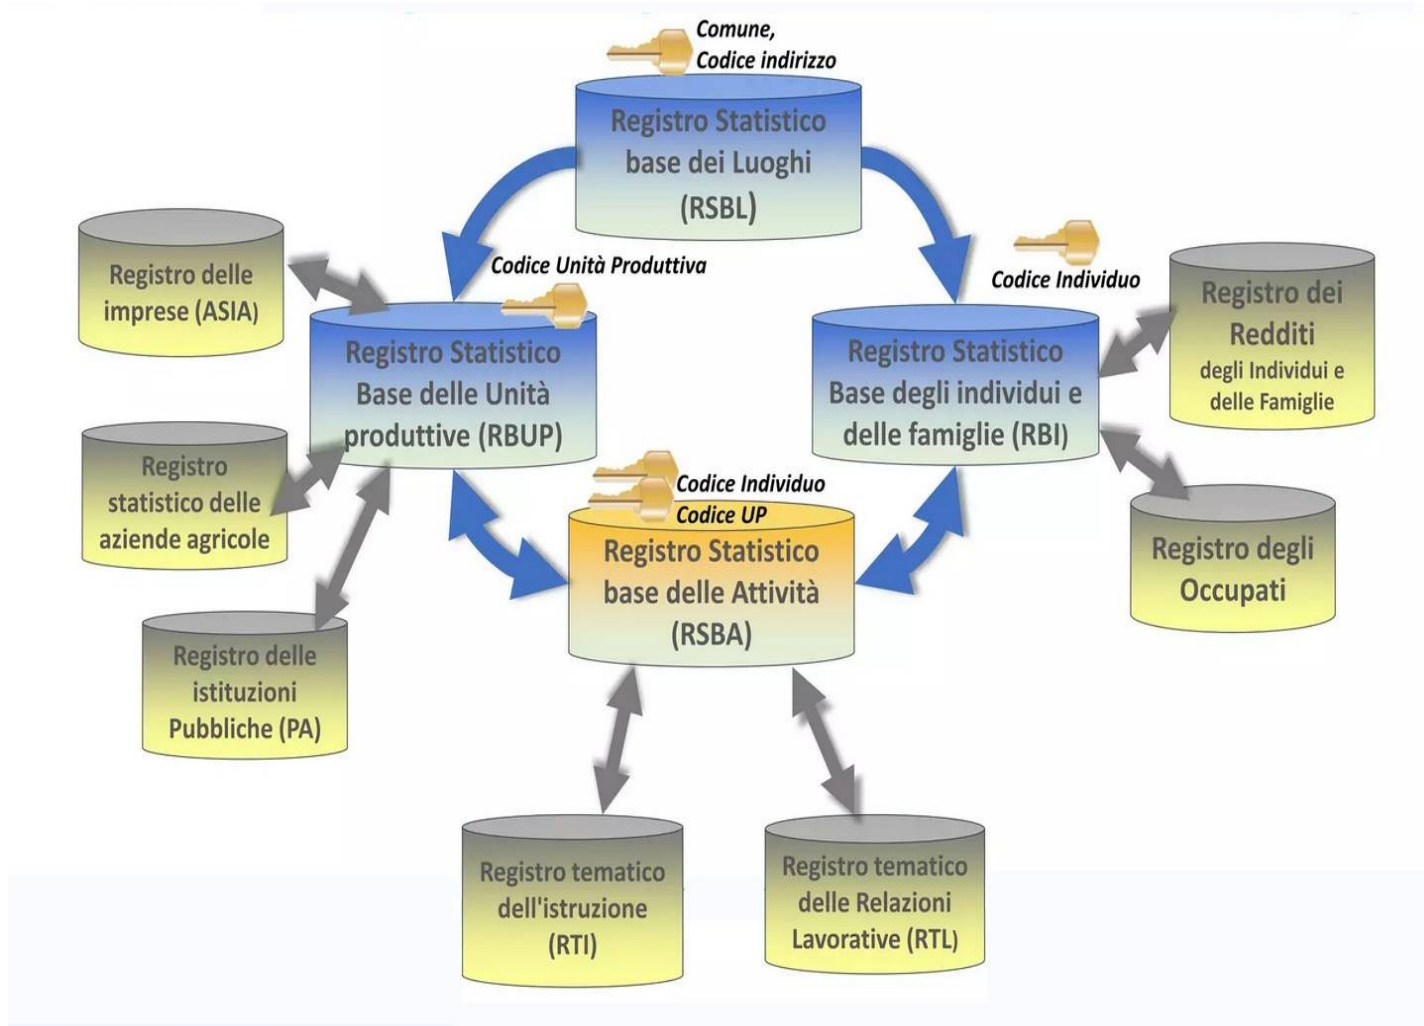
Comune,
Codice indirizzo

Registro Statistico base dei Luoghi (RSBL)

Codice Unità Produttiva

Codice Individuo

Registro delle imprese (ASIA)

Registro Statistico Base delle Unità produttive (RBUP)

Registro Statistico Base degli individui e delle famiglie (RBI)

Registro dei Redditi degli Individui e delle Famiglie

Registro statistico delle aziende agricole

Codice Individuo
Codice UP

Registro Statistico base delle Attività (RSBA)

Registro degli Occupati

Registro delle istituzioni Pubbliche (PA)

Registro tematico dell'istruzione (RTI)

Registro tematico delle Relazioni Lavorative (RTL)